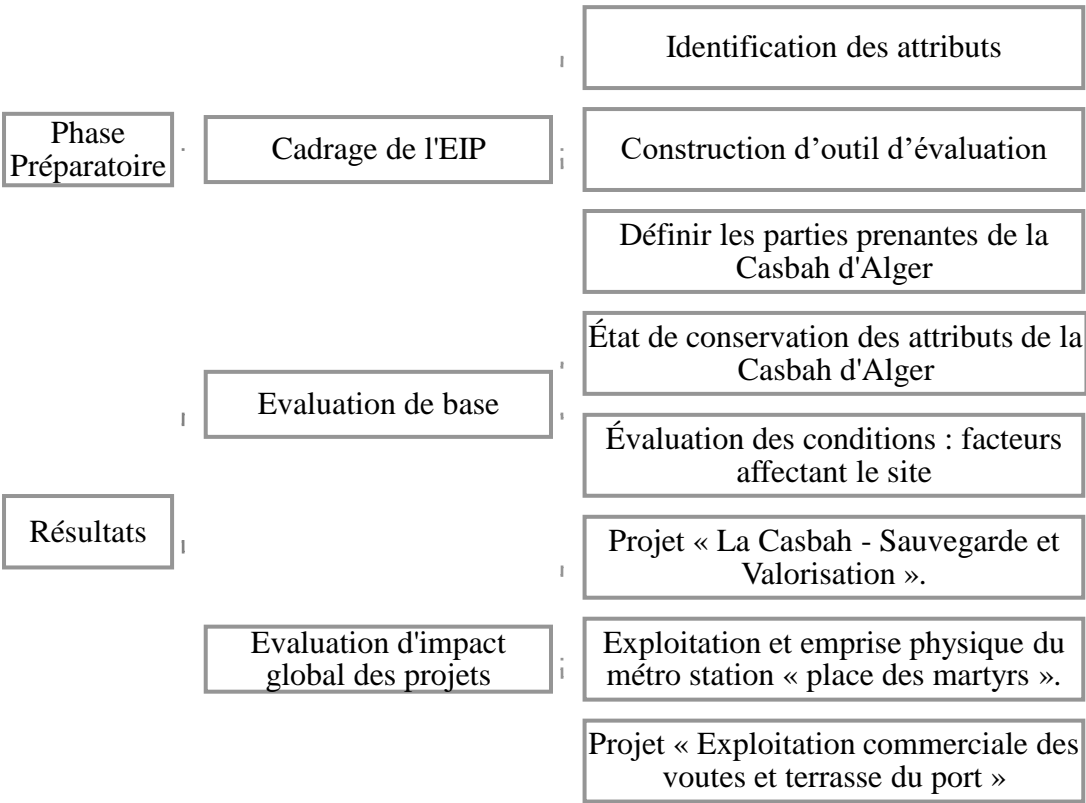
Phase Préparatoire

Cadrage de l'EIP

Identification des attributs

Construction d’outil d’évaluation

Définir les parties prenantes de la Casbah d'Alger

Evaluation de base

État de conservation des attributs de la Casbah d'Alger

Évaluation des conditions : facteurs affectant le site

Résultats

Projet « La Casbah - Sauvegarde et Valorisation ».

Evaluation d'impact global des projets

Exploitation et emprise physique du métro station « place des martyrs ».

Projet « Exploitation commerciale des voutes et terrasse du port »